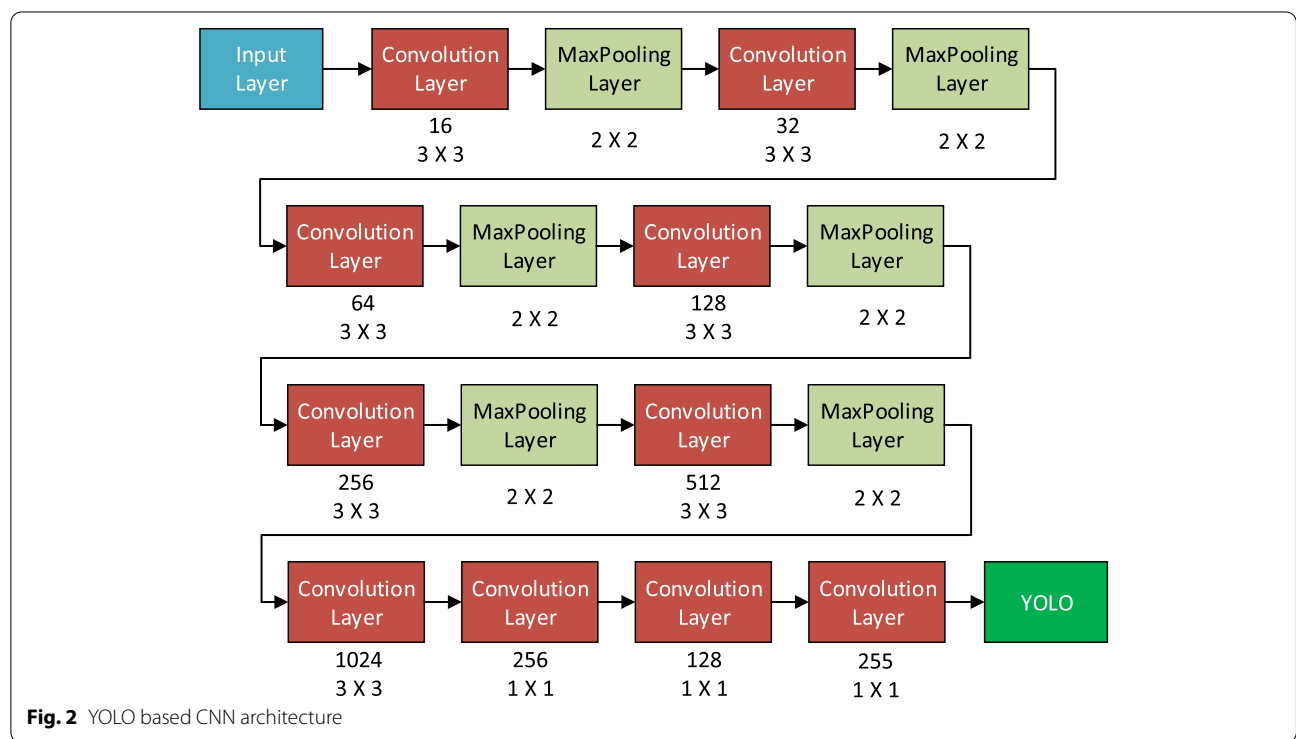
Input Layer

Convolution Layer
16
3 X 3

MaxPooling Layer
2 X 2

Convolution Layer
32
3 X 3

MaxPooling Layer
2 X 2

Convolution Layer
64
3 X 3

MaxPooling Layer
2 X 2

Convolution Layer
128
3 X 3

MaxPooling Layer
2 X 2

Convolution Layer
256
3 X 3

MaxPooling Layer
2 X 2

Convolution Layer
512
3 X 3

MaxPooling Layer
2 X 2

Convolution Layer
1024
3 X 3

Convolution Layer
256
1 X 1

Convolution Layer
128
1 X 1

Convolution Layer
255
1 X 1

YOLO

**Fig. 2** YOLO based CNN architecture